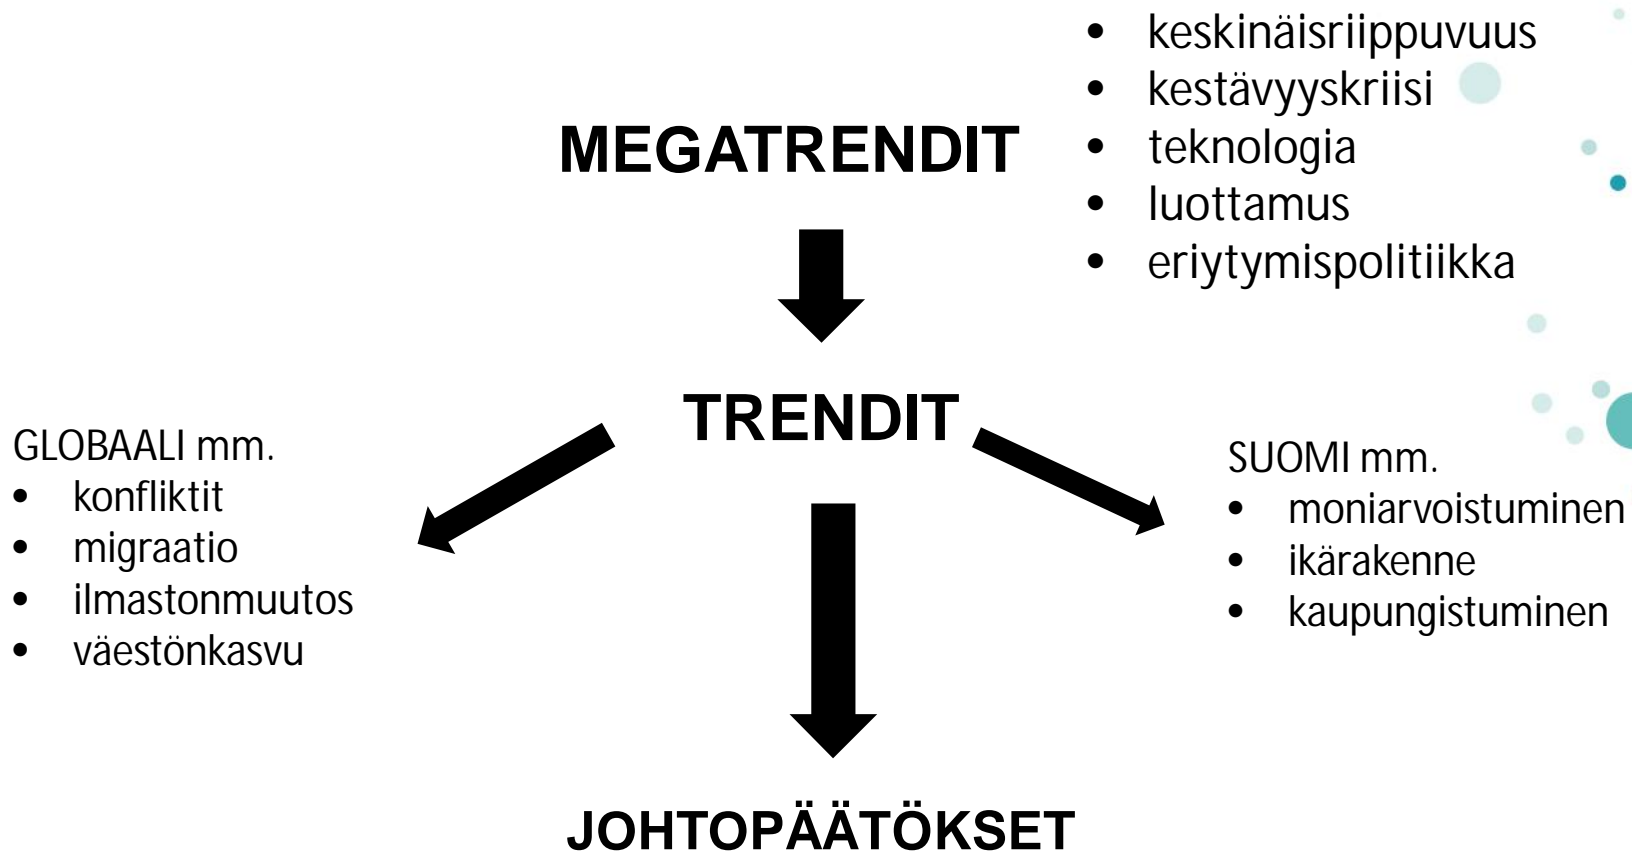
MEGATRENDIT

- keskinäisriippuvuus
- kestävyyskriisi
- teknologia
- luottamus
- eriytymispolitiikka

TRENDIT

GLOBAALI mm.
- konfliktit
- migraatio
- ilmastonmuutos
- väestönkasvu

SUOMI mm.
- moniarvoistuminen
- ikärakenne
- kaupungistuminen

JOHTOPÄÄTÖKSET